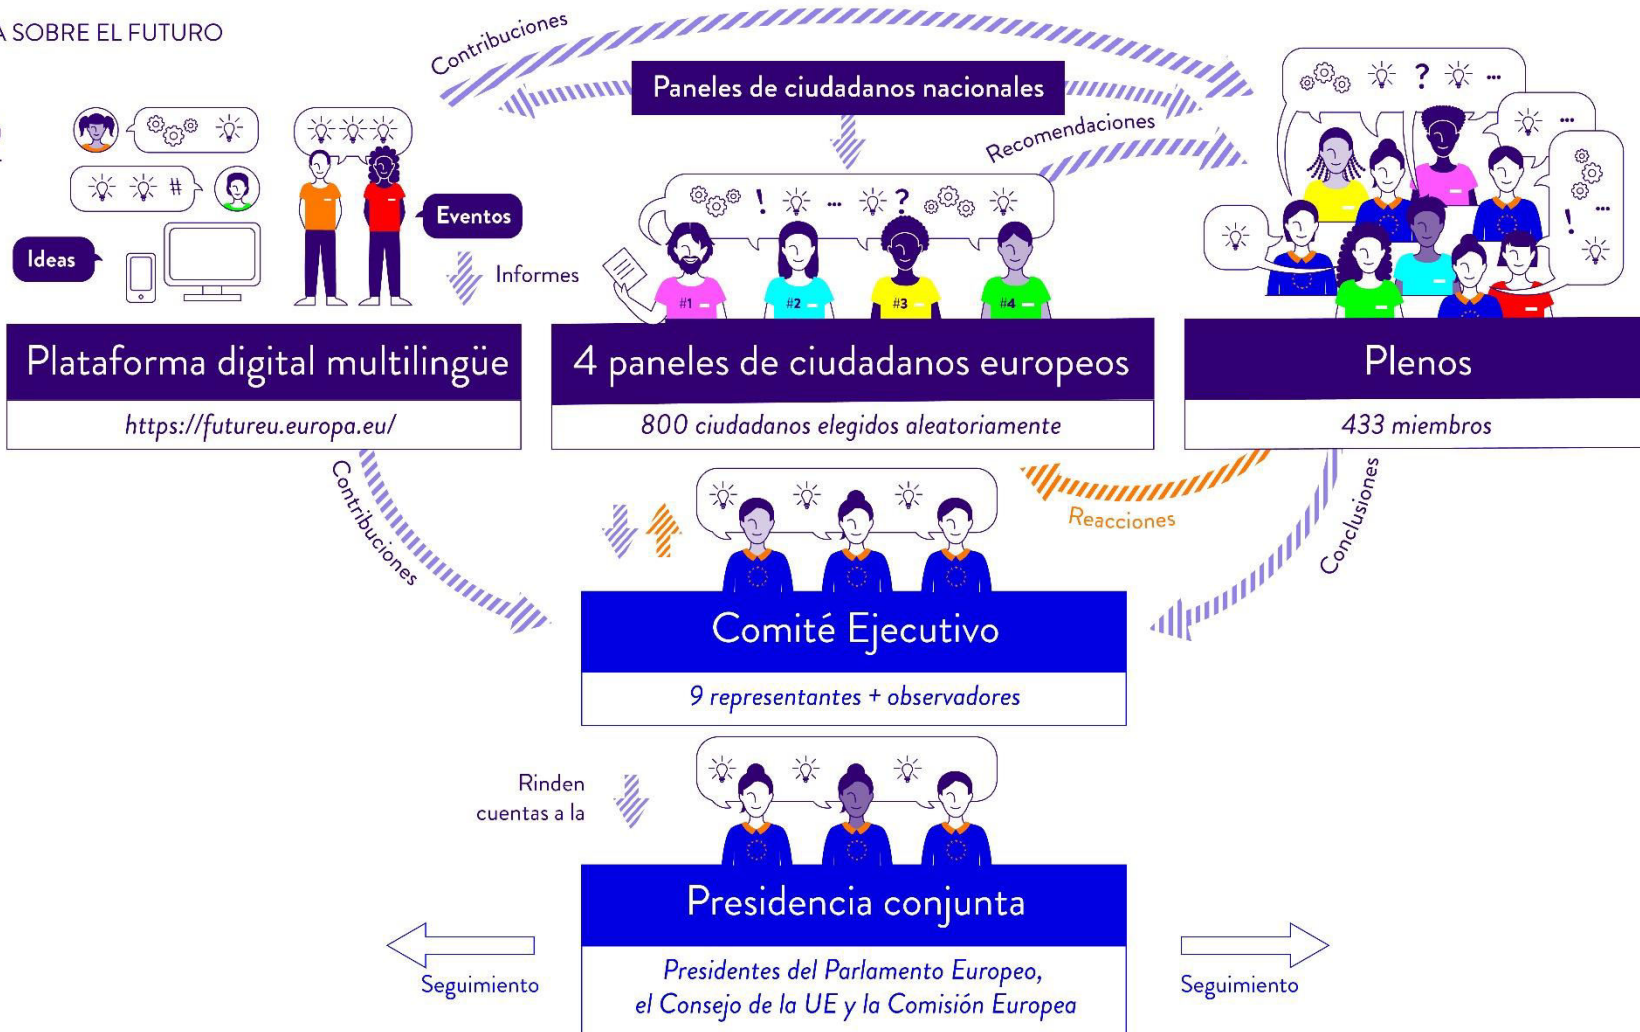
A SOBRE EL FUTURO

Contribuciones

Paneles de ciudadanos nacionales

Recomendaciones

Ideas

Eventos

Informes

#1 #2 #3 #4

Plataforma digital multilingüe

https://futureu.europa.eu/

4 paneles de ciudadanos europeos

800 ciudadanos elegidos aleatoriamente

Plenos

433 miembros

Contribuciones

Reacciones

Conclusiones

Comité Ejecutivo

9 representantes + observadores

Rinden cuentas a la

Presidencia conjunta

Presidentes del Parlamento Europeo, el Consejo de la UE y la Comisión Europea

Seguimiento

Seguimiento